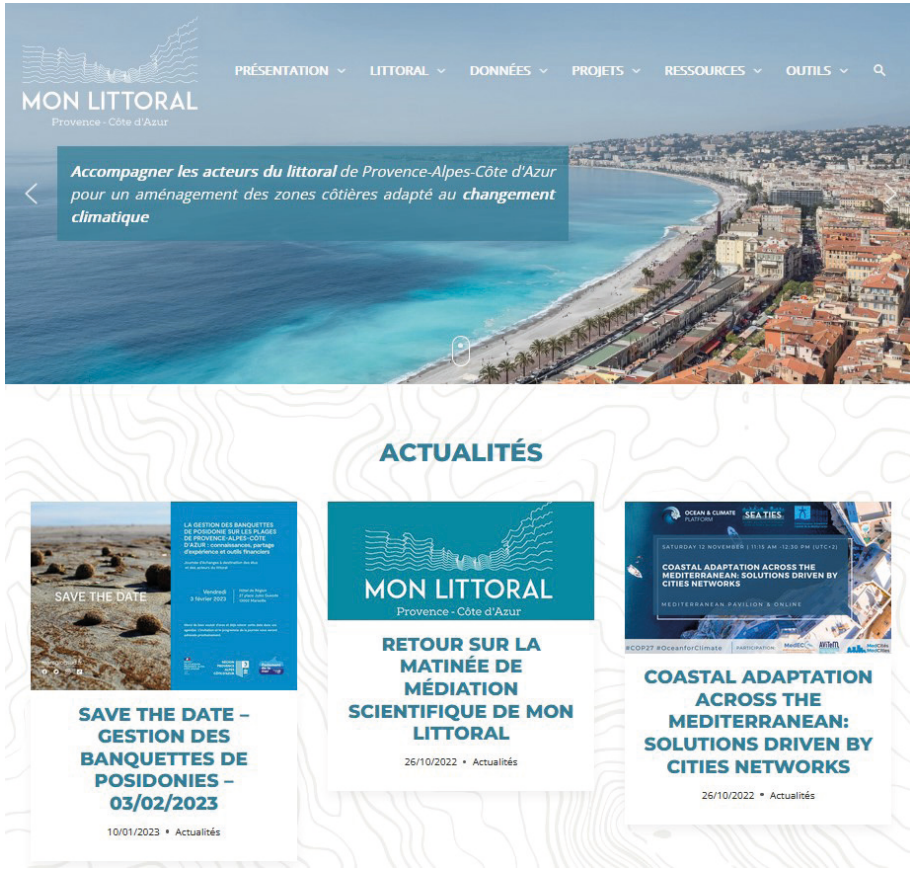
MON LITTORAL
Provence - Côte d'Azur

PRÉSENTATION LITTORAL DONNÉES PROJETS RESSOURCES OUTILS

Accompagner les acteurs du littoral de Provence-Alpes-Côte d'Azur pour un aménagement des zones côtières adapté au changement climatique

ACTUALITÉS

SAVE THE DATE

LA GESTION DES BANQUETTES DE POSIDONIE SUR LES PLAGES DE PROVENCE-ALPES-CÔTE D'AZUR : connaissances, partage d'expérience et outils financiers

Vendredi 3 février 2023

SAVE THE DATE – GESTION DES BANQUETTES DE POSIDONIES – 03/02/2023

10/01/2023 • Actualités

MON LITTORAL
Provence - Côte d'Azur

RETOUR SUR LA MATINÉE DE MÉDIATION SCIENTIFIQUE DE MON LITTORAL

26/10/2022 • Actualités

OCEAN & CLIMATE PLATFORM
SEA TIES

SATURDAY 12 NOVEMBER | 11:15 AM - 12:30 PM (UTC+2)

COASTAL ADAPTATION ACROSS THE MEDITERRANEAN: SOLUTIONS DRIVEN BY CITIES NETWORKS

MEDITERRANEAN PAVILION & ONLINE

#COP27 #OceanforClimate

COASTAL ADAPTATION ACROSS THE MEDITERRANEAN: SOLUTIONS DRIVEN BY CITIES NETWORKS

26/10/2022 • Actualités